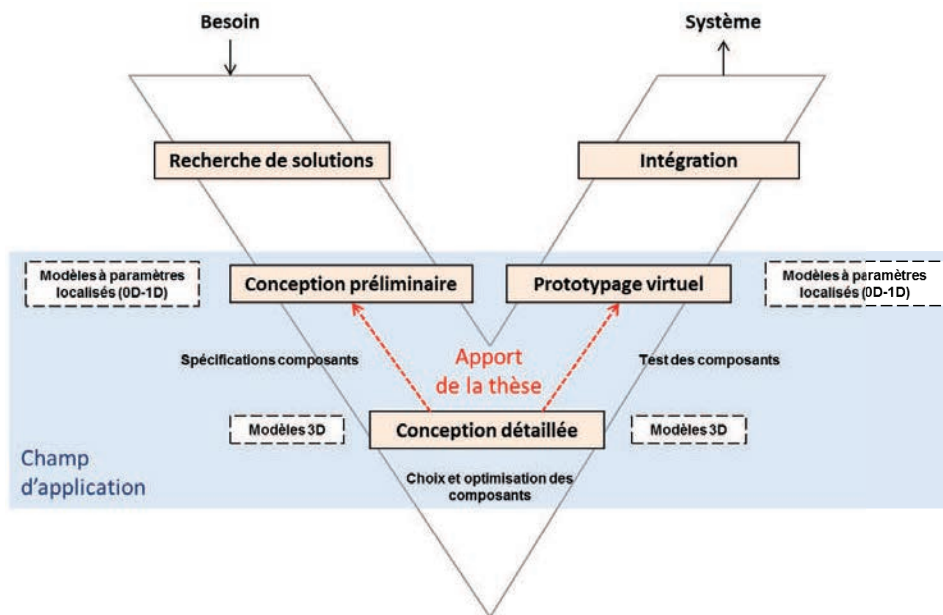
Besoin

Système

Recherche de solutions

Intégration

Modèles à paramètres localisés (0D-1D)

Conception préliminaire

Prototypage virtuel

Modèles à paramètres localisés (0D-1D)

Spécifications composants

Apport de la thèse

Test des composants

Modèles 3D

Conception détaillée

Modèles 3D

Champ d'application

Choix et optimisation des composants